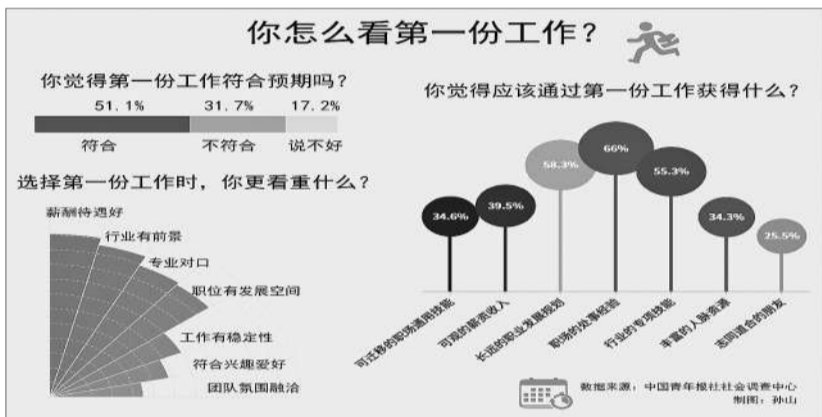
你怎么看第一份工作？

你觉得第一份工作符合预期吗？

51.1%　31.7%　17.2%

符合　不符合　说不好

选择第一份工作时，你更看重什么？

薪酬待遇好

行业有前景

专业对口

职位有发展空间

工作有稳定性

符合兴趣爱好

团队氛围融洽

你觉得应该通过第一份工作获得什么？

34.6%　39.5%　58.3%　66%　55.3%　34.3%　25.5%

可迁移的职场通用技能

可观的薪酬收入

长远的职业发展规划

职场的处事经验

行业的专项技能

丰富的人脉资源

志同道合的朋友

数据来源：中国青年报社社会调查中心
制图：孙山